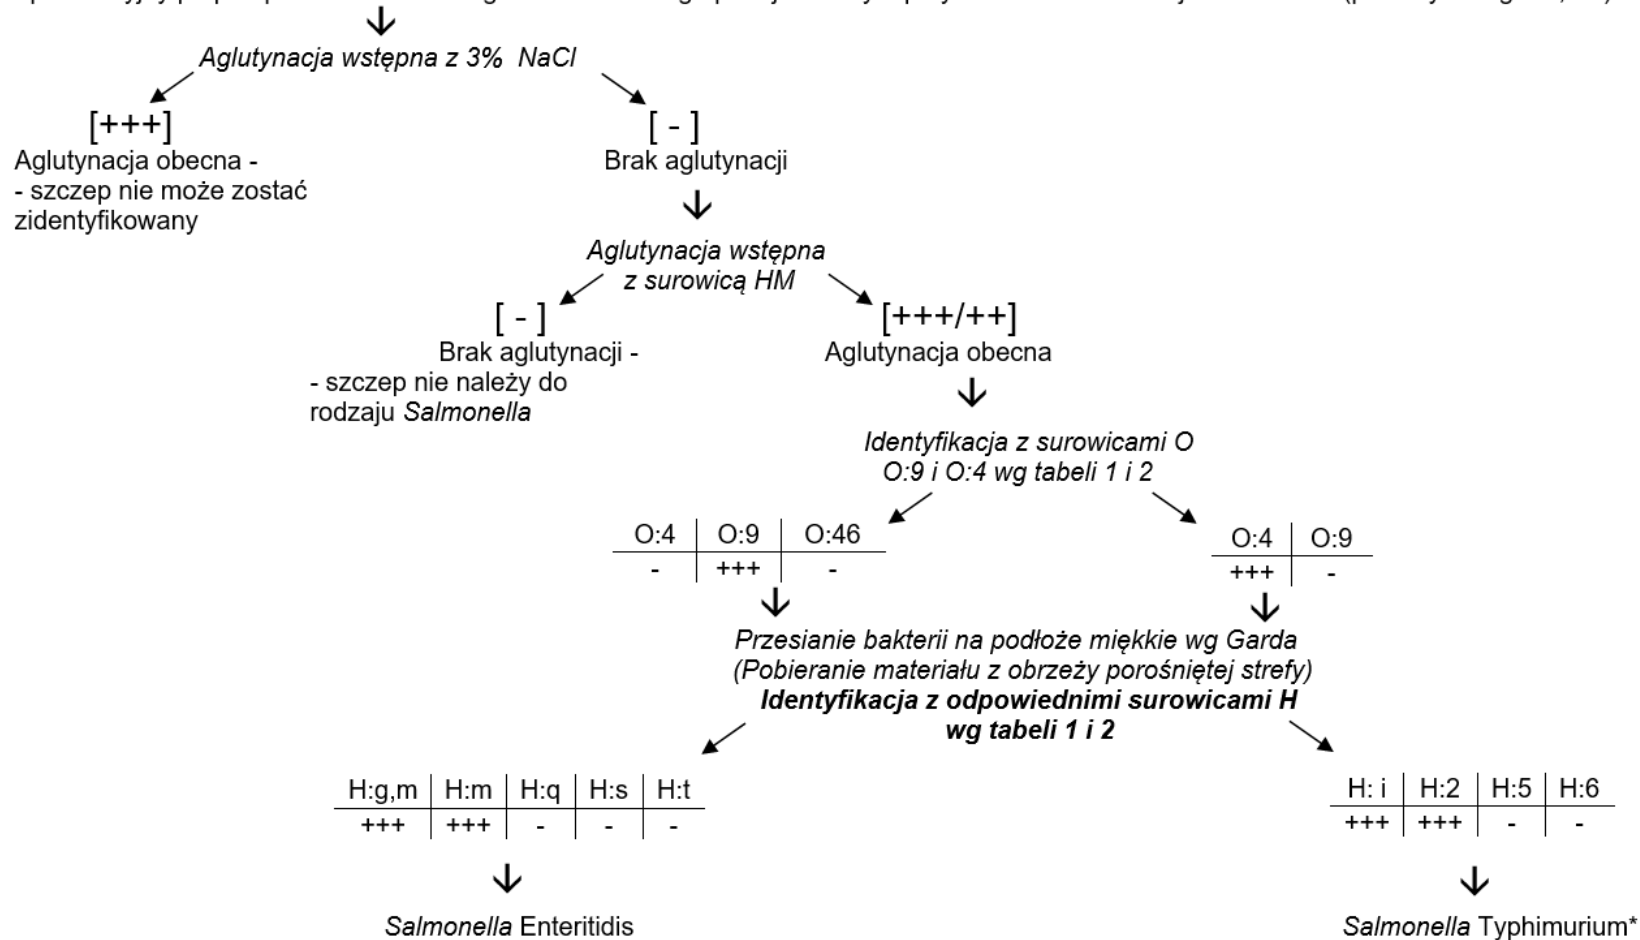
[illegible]

Aglutynacja wstępna z 3% NaCl

[+++]
Aglutynacja obecna -
- szczep nie może zostać zidentyfikowany

[ - ]
Brak aglutynacji

Aglutynacja wstępna z surowicą HM

[ - ]
Brak aglutynacji -
- szczep nie należy do rodzaju Salmonella

[+++/++]
Aglutynacja obecna

Identyfikacja z surowicami O
O:9 i O:4 wg tabeli 1 i 2

| O:4 | O:9 | O:46 |
|---|---|---|
| - | +++ | - |

| O:4 | O:9 |
|---|---|
| +++ | - |

Przesianie bakterii na podłoże miękkie wg Garda
(Pobieranie materiału z obrzeży porośniętej strefy)
**Identyfikacja z odpowiednimi surowicami H wg tabeli 1 i 2**

| H:g,m | H:m | H:q | H:s | H:t |
|---|---|---|---|---|
| +++ | +++ | - | - | - |

| H: i | H:2 | H:5 | H:6 |
|---|---|---|---|
| +++ | +++ | - | - |

Salmonella Enteritidis

Salmonella Typhimurium*